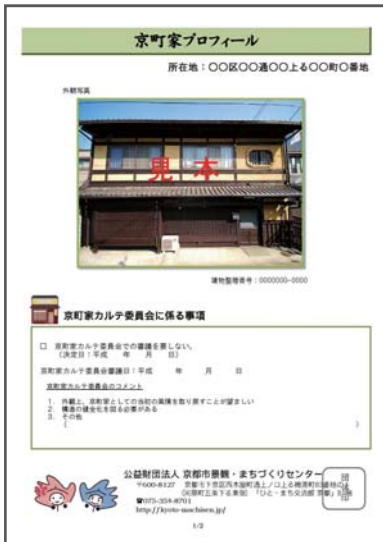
京町家プロフィール

所在地：○○区○○通○○上る○○町○番地

外観写真

見本

建物整理番号：0000000-0000

京町家カルテ委員会に係る事項

□ 京町家カルテ委員会での審議を要しない。
（決定日：平成　年　月　日）

京町家カルテ委員会審議日：平成　年　月　日

京町家カルテ委員会のコメント

1. 外観上，京町家としての当初の風情を取り戻すことが望ましい
2. 構造の健全化を図る必要がある
3. その他
（　　　　　　　　　　　　　　　　　　）

公益財団法人 京都市景観・まちづくりセンター
〒600-8127 京都市下京区西木屋町通上ノ口上る梅湊町83番地の1
（河原町五条下る東側）「ひと・まち交流館 京都」地下1階
☎075-354-8701
http://kyoto-machisen.jp/

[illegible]

1/3